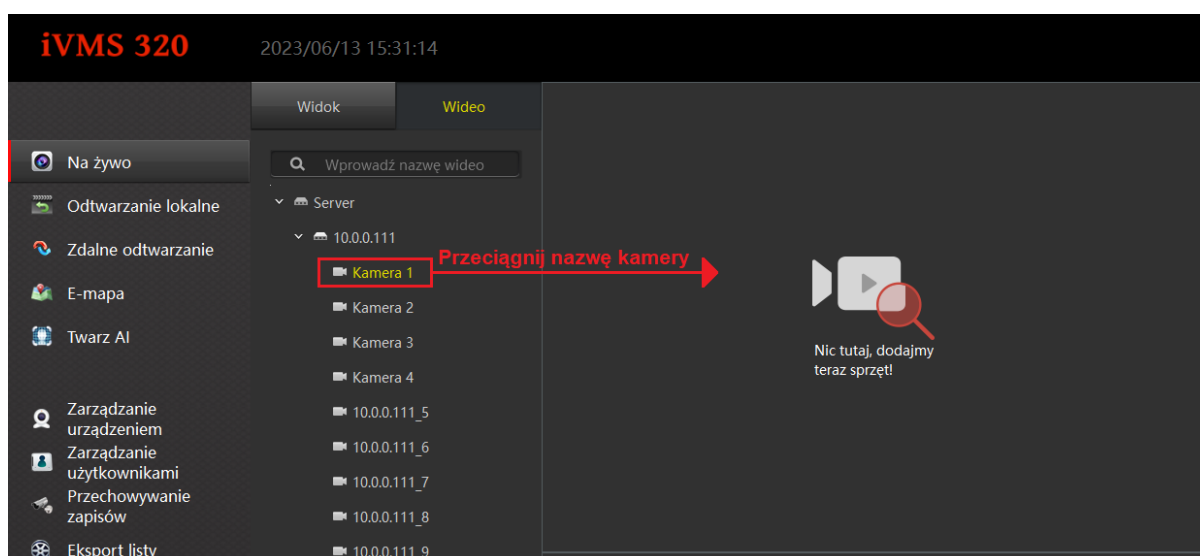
iVMS 320
2023/06/13 15:31:14

Widok
Wideo

Na żywo
Odtwarzanie lokalne
Zdalne odtwarzanie
E-mapa
Twarz AI
Zarządzanie urządzeniem
Zarządzanie użytkownikami
Przechowywanie zapisów
Eksport listy

Wprowadź nazwę wideo
Server
10.0.0.111
Kamera 1
Kamera 2
Kamera 3
Kamera 4
10.0.0.111_5
10.0.0.111_6
10.0.0.111_7
10.0.0.111_8
10.0.0.111_9

Przeciągnij nazwę kamery

Nic tutaj, dodajmy teraz sprzęt!